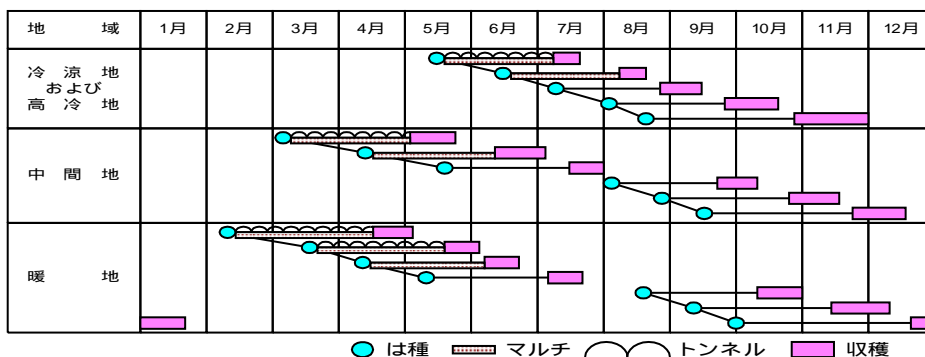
| 地　　域 | 1月 | 2月 | 3月 | 4月 | 5月 | 6月 | 7月 | 8月 | 9月 | 10月 | 11月 | 12月 |
|---|---|---|---|---|---|---|---|---|---|---|---|---|
| 冷涼地 および 高冷地 | | | | | | | | | | | | |
| 中間地 | | | | | | | | | | | | |
| 暖地 | | | | | | | | | | | | |

は種　マルチ　トンネル　収穫